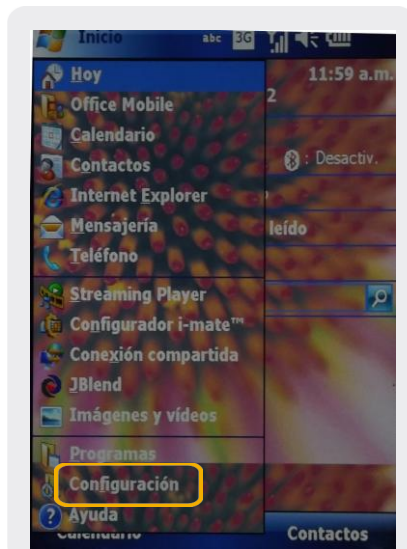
Inicio abc 3G

Hoy
Office Mobile
Calendario
Contactos
Internet Explorer
Mensajería
Teléfono
Streaming Player
Configurador i-mate™
Conexión compartida
JBlend
Imágenes y vídeos
Programas
Configuración
Ayuda

11:59 a.m.
2
: Desactiv.
leído

Calendario
Contactos